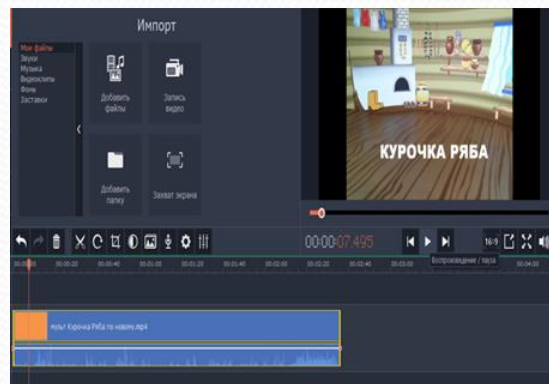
Импорт

Мои файлы
Звуки
Музыка
Видеоклипы
Фоны
Заставки

Добавить файлы
Запись видео
Добавить папку
Захват экрана

КУРОЧКА РЯБА

00:00:07.495

16:9

Воспроизведение / пауза

00:00:00 00:00:20 00:00:40 00:01:00 00:01:20 00:01:40 00:02:00 00:02:20 00:02:40 00:03:00 00:04:00

мульт Курочка Ряба по новому.mp4